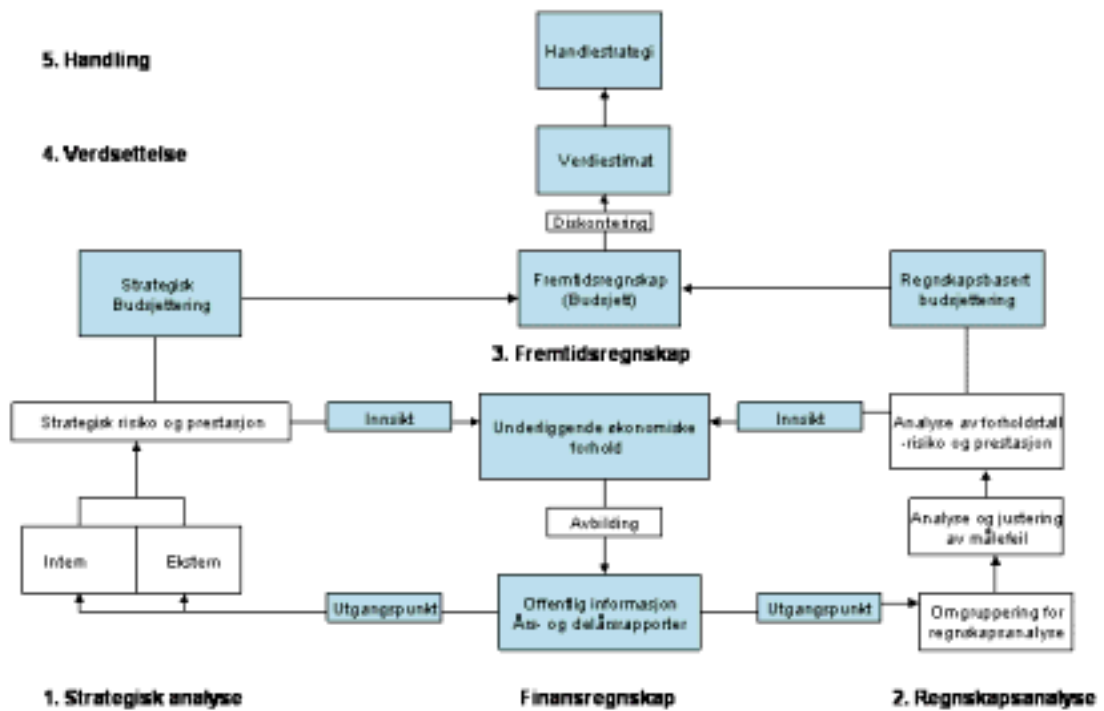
5. Handling

Handlestrategi

4. Verdsettelse

Verdiestimat

Diskontering

Strategisk Budsjettering

Fremtidsregnskap (Budsjett)

Regnskapsbasert budsjettering

3. Fremtidsregnskap

Strategisk risiko og prestasjon

Innsikt

Underliggende økonomiske forhold

Innsikt

Analyse av forholdstall -risiko og prestasjon

Avbilding

Analyse og justering av målefeil

Intern

Ekstern

Utgangspunkt

Offentlig informasjon Års- og delårsrapporter

Utgangspunkt

Omgruppering for regnskapsanalyse

1. Strategisk analyse

Finansregnskap

2. Regnskapsanalyse